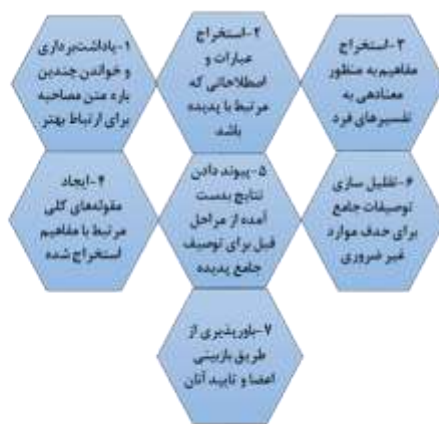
۱-یادداشت‌برداری و خواندن چندین باره متن مصاحبه برای ارتباط بهتر

۲-استخراج عبارات و اصطلاحاتی که مرتبط با پدیده باشد

۳-استخراج مفاهیم به منظور معنادهی به تفسیرهای فرد

۴-ایجاد مقوله‌های کلی مرتبط با مفاهیم استخراج شده

۵-پیوند دادن نتایج بدست آمده از مراحل قبل برای توصیف جامع پدیده

۶-تقلیل سازی توصیفات جامع برای حذف موارد غیر ضروری

۷-باورپذیری از طریق بازبینی اعضا و تایید آنان